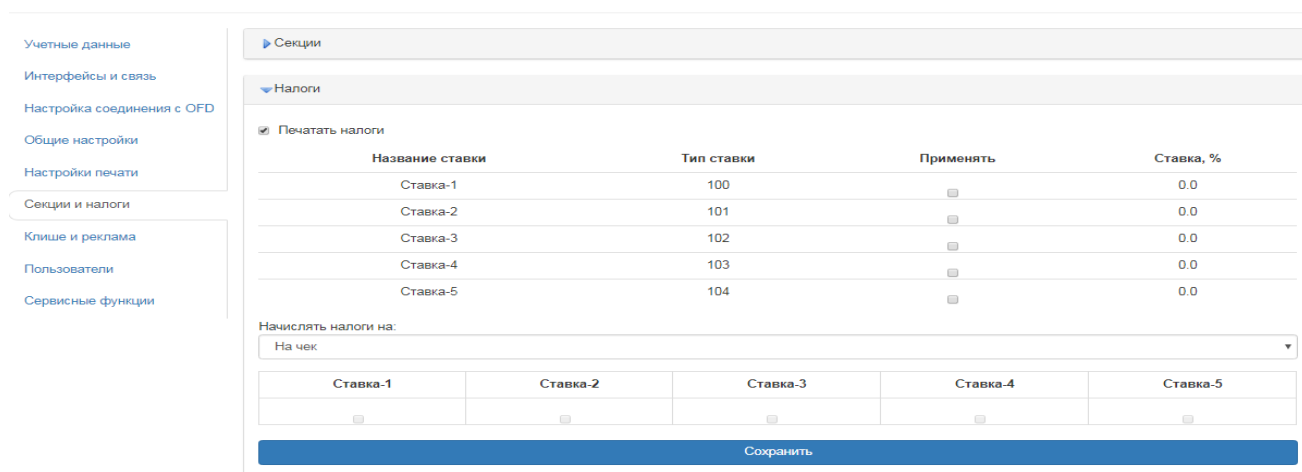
Учетные данные
Интерфейсы и связь
Настройка соединения с OFD
Общие настройки
Настройки печати
Секции и налоги
Клише и реклама
Пользователи
Сервисные функции

Секции

Налоги

Печатать налоги

| Название ставки | Тип ставки | Применять | Ставка, % |
|---|---|---|---|
| Ставка-1 | 100 | | 0.0 |
| Ставка-2 | 101 | | 0.0 |
| Ставка-3 | 102 | | 0.0 |
| Ставка-4 | 103 | | 0.0 |
| Ставка-5 | 104 | | 0.0 |

Начислять налоги на:
На чек

| Ставка-1 | Ставка-2 | Ставка-3 | Ставка-4 | Ставка-5 |
|---|---|---|---|---|
| | | | | |

Сохранить